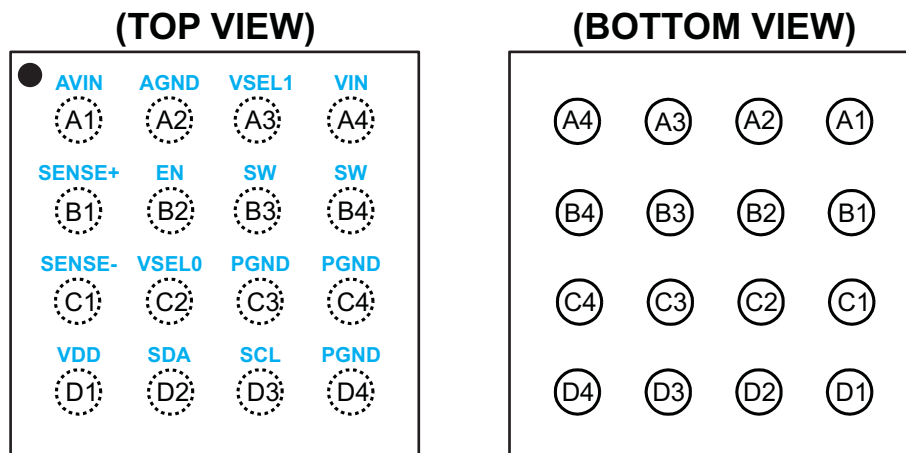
(TOP VIEW)

AVIN AGND VSEL1 VIN
A1 A2 A3 A4

SENSE+ EN SW SW
B1 B2 B3 B4

SENSE- VSEL0 PGND PGND
C1 C2 C3 C4

VDD SDA SCL PGND
D1 D2 D3 D4

(BOTTOM VIEW)

A4 A3 A2 A1

B4 B3 B2 B1

C4 C3 C2 C1

D4 D3 D2 D1